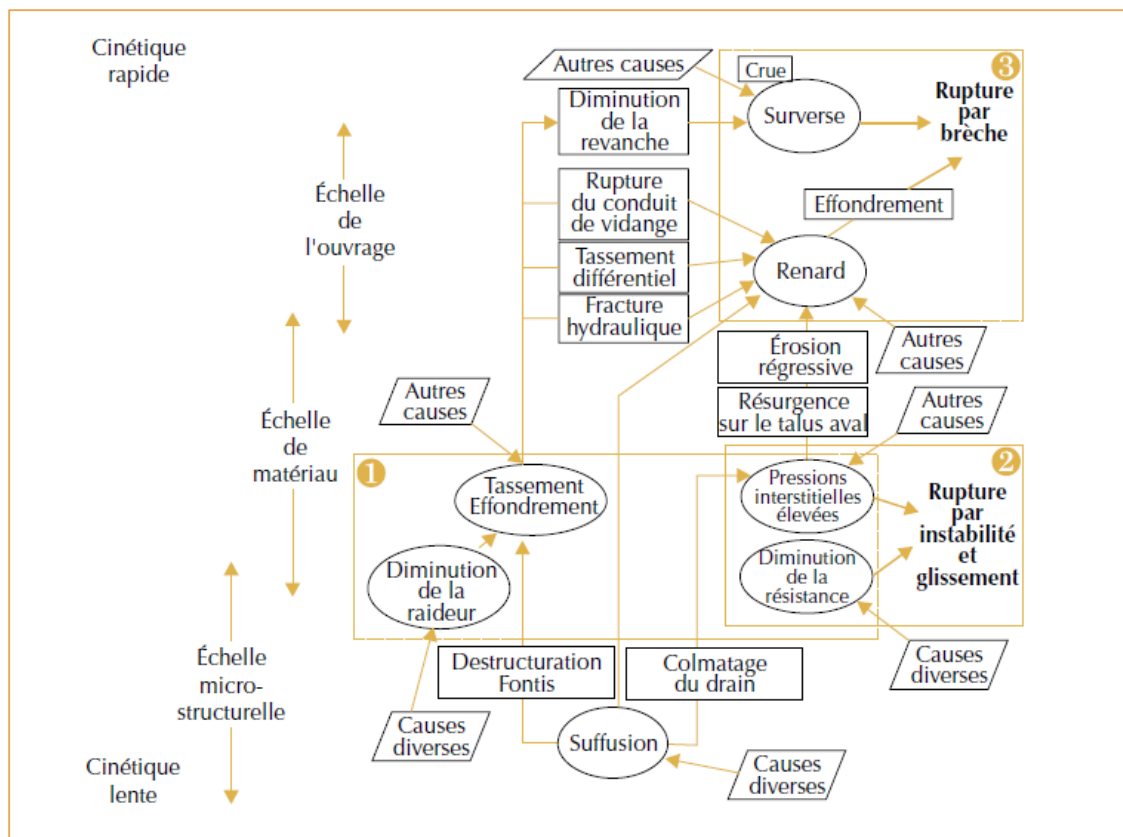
Cinétique rapide

Échelle de l'ouvrage

Échelle de matériau

Échelle micro-structurelle

Cinétique lente

Autres causes

Crue

3

Diminution de la revanche

Surverse

Rupture par brèche

Rupture du conduit de vidange

Effondrement

Tassement différentiel

Renard

Fracture hydraulique

Autres causes

Érosion régressive

Autres causes

Résurgence sur le talus aval

Autres causes

1

Tassement Effondrement

2

Pressions interstitielles élevées

Rupture par instabilité et glissement

Diminution de la raideur

Diminution de la résistance

Destructuration Fontis

Colmatage du drain

Causes diverses

Causes diverses

Suffusion

Causes diverses